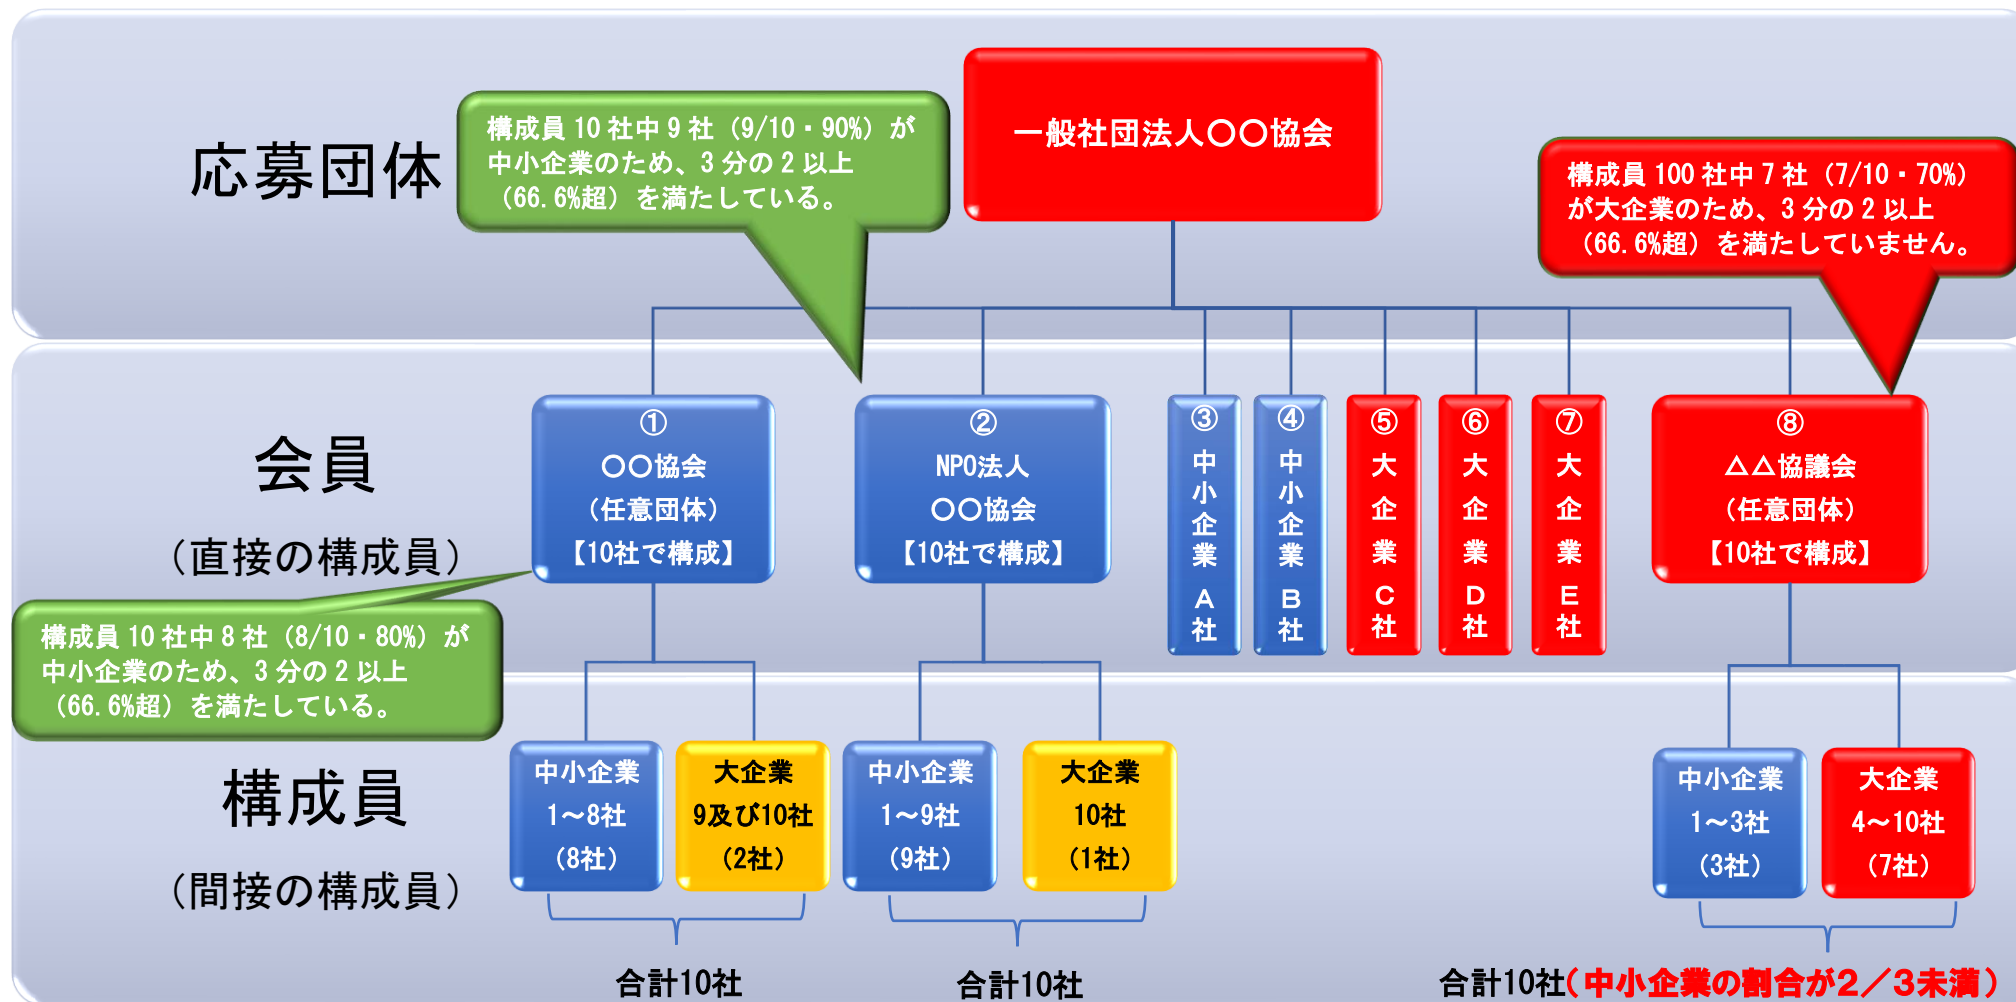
応募団体

構成員 10 社中 9 社（9/10・90%）が中小企業のため、3 分の 2 以上（66.6%超）を満たしている。

一般社団法人〇〇協会

構成員 100 社中 7 社（7/10・70%）が大企業のため、3 分の 2 以上（66.6%超）を満たしていません。

会員

（直接の構成員）

①
〇〇協会
（任意団体）
【10社で構成】

②
NPO法人
〇〇協会
【10社で構成】

③
中小企業
A社

④
中小企業
B社

⑤
大企業
C社

⑥
大企業
D社

⑦
大企業
E社

⑧
△△協議会
（任意団体）
【10社で構成】

構成員 10 社中 8 社（8/10・80%）が中小企業のため、3 分の 2 以上（66.6%超）を満たしている。

構成員

（間接の構成員）

中小企業
1～8社
（8社）

大企業
9及び10社
（2社）

中小企業
1～9社
（9社）

大企業
10社
（1社）

中小企業
1～3社
（3社）

大企業
4～10社
（7社）

合計10社

合計10社

合計10社（中小企業の割合が2／3未満）